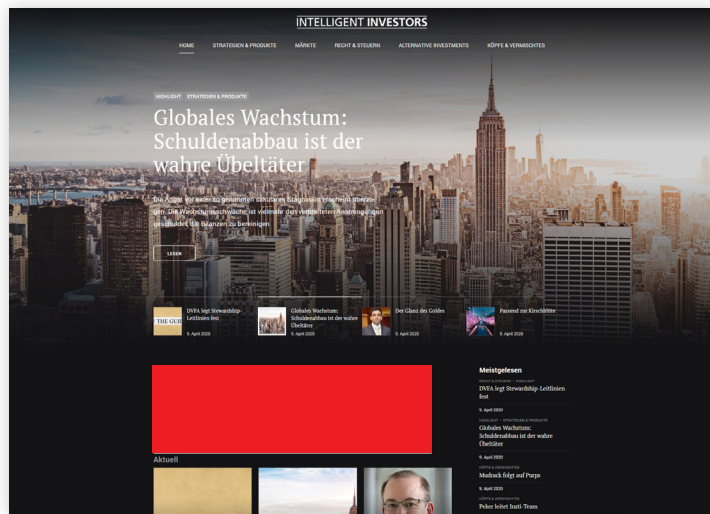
INTELLIGENT INVESTORS

HOME STRATEGIEN & PRODUKTE MÄRKTE RECHT & STEUERN ALTERNATIVE INVESTMENTS KÖPFE & VERMISCHTES

HIGHLIGHT STRATEGIEN & PRODUKTE

Globales Wachstum: Schuldenabbau ist der wahre Übeltäter

Die Angst vor einer so genannten säkularen Stagnation erscheint übertrieben. Die Wachstumsschwäche ist vielmehr den verstärkten Anstrengungen geschuldet, die Bilanzen zu bereinigen.

LESEN

THE GUI

DVFA legt Stewardship-Leitlinien fest
9. April 2020

Globales Wachstum: Schuldenabbau ist der wahre Übeltäter
9. April 2020

Der Glanz des Goldes
9. April 2020

Passend zur Kirschblüte
9. April 2020

Aktuell

Meistgelesen

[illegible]
DVFA legt Stewardship-Leitlinien fest
9. April 2020

HIGHLIGHT STRATEGIEN & PRODUKTE
Globales Wachstum: Schuldenabbau ist der wahre Übeltäter
9. April 2020

KÖPFE & VERMISCHTES
Mudrack folgt auf Purps
9. April 2020

KÖPFE & VERMISCHTES
Peker leitet Insti-Team